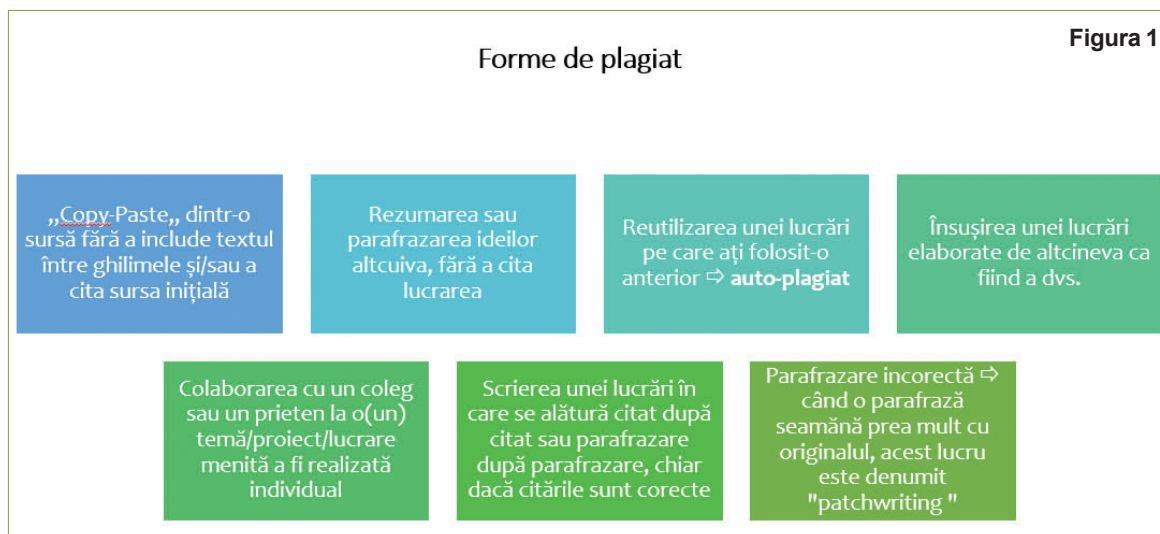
Figura 1

Forme de plagiat

,,Copy-Paste,, dintr-o sursă fără a include textul între ghilimele și/sau a cita sursa inițială

Rezumarea sau parafrazarea ideilor altcuiva, fără a cita lucrarea

Reutilizarea unei lucrări pe care ați folosit-o anterior ⇨ **auto-plagiat**

Însușirea unei lucrări elaborate de altcineva ca fiind a dvs.

Colaborarea cu un coleg sau un prieten la o(un) temă/proiect/lucrare menită a fi realizată individual

Scrierea unei lucrări în care se alătură citat după citat sau parafrazare după parafrazare, chiar dacă citările sunt corecte

Parafrazare incorectă ⇨ când o parafrază seamănă prea mult cu originalul, acest lucru este denumit "patchwriting "